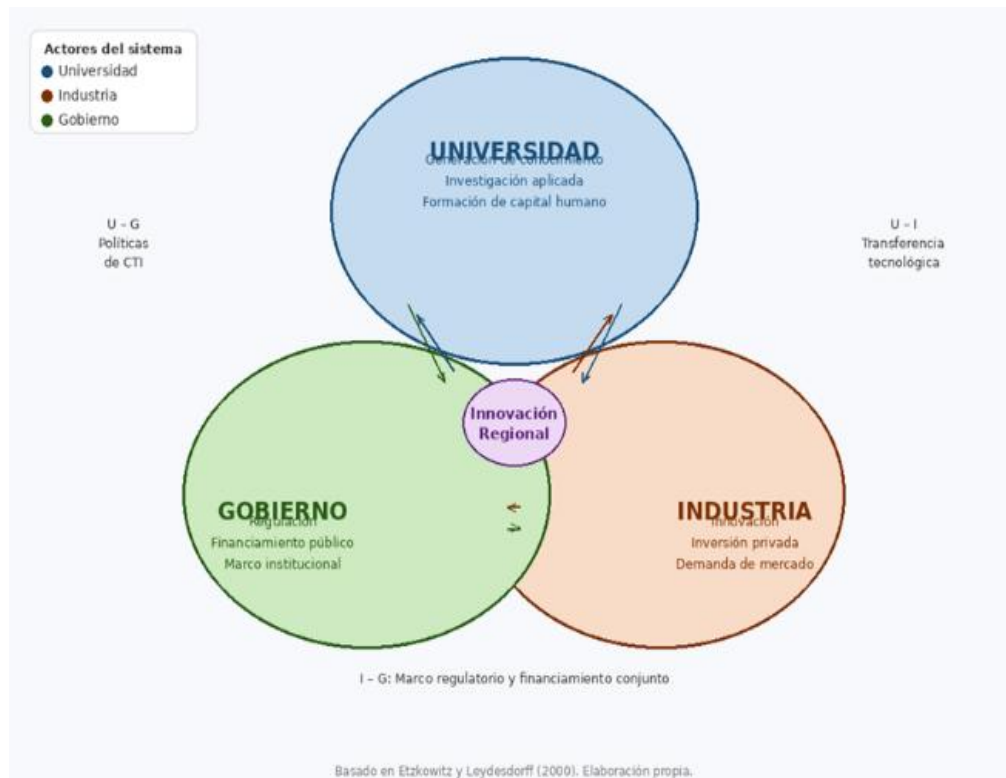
Actores del sistema
Universidad
Industria
Gobierno

UNIVERSIDAD
Generación de conocimiento
Investigación aplicada
Formación de capital humano

U - G
Políticas
de CTI

U - I
Transferencia
tecnológica

Innovación
Regional

GOBIERNO
Regulación
Financiamiento público
Marco institucional

INDUSTRIA
Innovación
Inversión privada
Demanda de mercado

I - G: Marco regulatorio y financiamiento conjunto

Basado en Etzkowitz y Leydesdorff (2000). Elaboración propia.